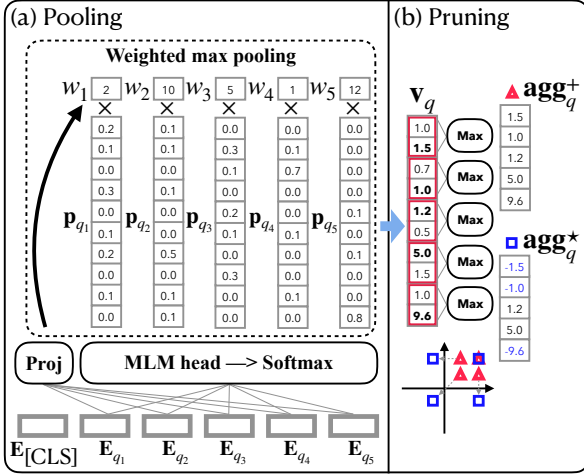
(a) Pooling

Weighted max pooling

$w_1$ 2 $w_2$ 10 $w_3$ 5 $w_4$ 1 $w_5$ 12

×

| $\mathbf{p}_{q_1}$ | $\mathbf{p}_{q_2}$ | $\mathbf{p}_{q_3}$ | $\mathbf{p}_{q_4}$ | $\mathbf{p}_{q_5}$ |
|---|---|---|---|---|
| 0.2 | 0.1 | 0.0 | 0.0 | 0.0 |
| 0.1 | 0.1 | 0.3 | 0.1 | 0.0 |
| 0.0 | 0.0 | 0.1 | 0.7 | 0.0 |
| 0.3 | 0.1 | 0.0 | 0.0 | 0.0 |
| 0.0 | 0.0 | 0.2 | 0.0 | 0.1 |
| 0.1 | 0.0 | 0.1 | 0.1 | 0.0 |
| 0.2 | 0.5 | 0.0 | 0.0 | 0.1 |
| 0.0 | 0.0 | 0.3 | 0.0 | 0.0 |
| 0.1 | 0.1 | 0.0 | 0.1 | 0.0 |
| 0.0 | 0.1 | 0.0 | 0.0 | 0.8 |

Proj

MLM head —> Softmax

$\mathbf{E}_{[CLS]}$ $\mathbf{E}_{q_1}$ $\mathbf{E}_{q_2}$ $\mathbf{E}_{q_3}$ $\mathbf{E}_{q_4}$ $\mathbf{E}_{q_5}$

(b) Pruning

$\mathbf{v}_q$

1.0
1.5
0.7
1.0
1.2
0.5
5.0
1.5
1.0
9.6

Max
Max
Max
Max
Max

$\mathbf{agg}_q^+$

1.5
1.0
1.2
5.0
9.6

$\mathbf{agg}_q^\star$

-1.5
-1.0
1.2
5.0
-9.6